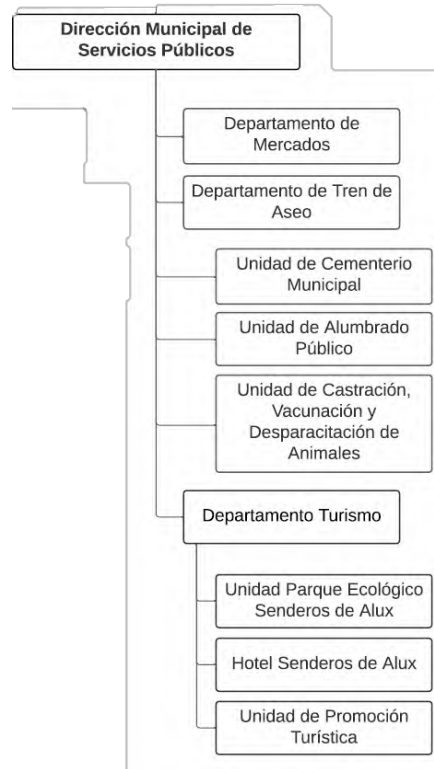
Dirección Municipal de Servicios Públicos

Departamento de Mercados

Departamento de Tren de Aseo

Unidad de Cementerio Municipal

Unidad de Alumbrado Público

Unidad de Castración, Vacunación y Desparacitación de Animales

Departamento Turismo

Unidad Parque Ecológico Senderos de Alux

Hotel Senderos de Alux

Unidad de Promoción Turística